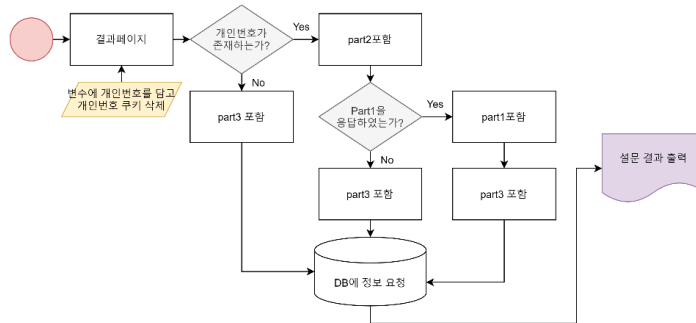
결과페이지

변수에 개인번호를 담고 개인번호 쿠키 삭제

개인번호가 존재하는가?

Yes

No

part2포함

part3 포함

Part1을 응답하였는가?

Yes

No

part1포함

part3 포함

part3 포함

DB에 정보 요청

설문 결과 출력